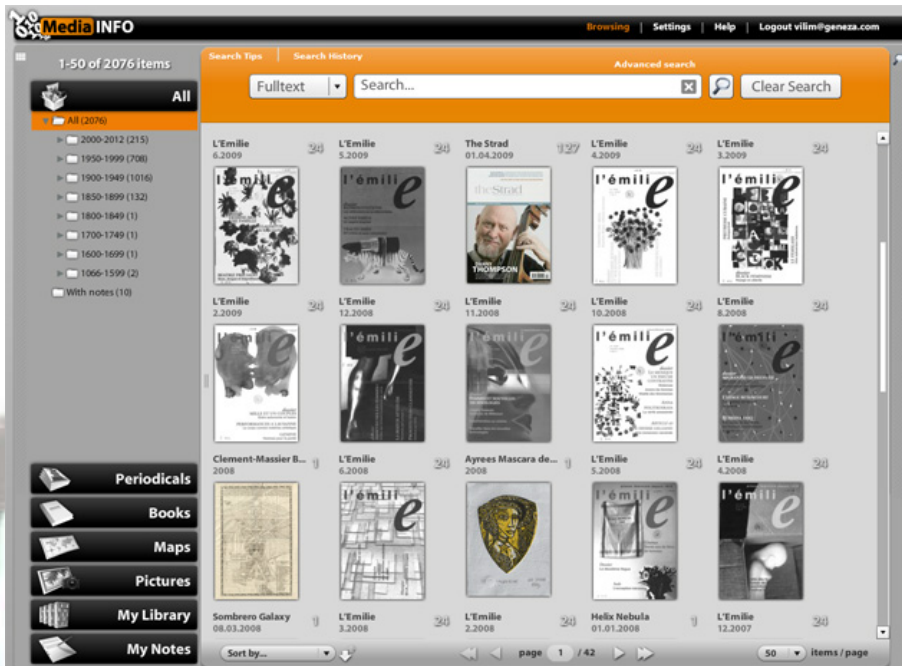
MediaINFO

Browsing | Settings | Help | Logout vilim@geneza.com

1-50 of 2076 items

All

All (2076)
2000-2012 (215)
1950-1999 (708)
1900-1949 (1016)
1850-1899 (132)
1800-1849 (1)
1700-1749 (1)
1600-1699 (1)
1066-1599 (2)
With notes (10)

Periodicals
Books
Maps
Pictures
My Library
My Notes

Search Tips | Search History

Advanced search

Fulltext | Search... | Clear Search

L'Emilie 6.2009 24
L'Emilie 5.2009 24
The Strad 01.04.2009 127
L'Emilie 4.2009 24
L'Emilie 3.2009 24

l'émilie
l'émilie
the Strad THOMPSON
l'émilie
l'émilie

L'Emilie 2.2009 24
L'Emilie 12.2008 24
L'Emilie 11.2008 24
L'Emilie 10.2008 24
L'Emilie 8.2008 24

l'émilie
l'émilie
l'émilie
l'émilie
l'émilie

Clement-Massier B... 2008 1
L'Emilie 6.2008 24
Ayrees Mascara de... 2008 1
L'Emilie 5.2008 24
L'Emilie 4.2008 24

l'émilie
l'émilie
l'émilie

Sombrero Galaxy 08.03.2008 1
L'Emilie 3.2008 24
L'Emilie 2.2008 24
Helix Nebula 01.01.2008 1
L'Emilie 12.2007 24

Sort by...

page 1 / 42

50 items / page